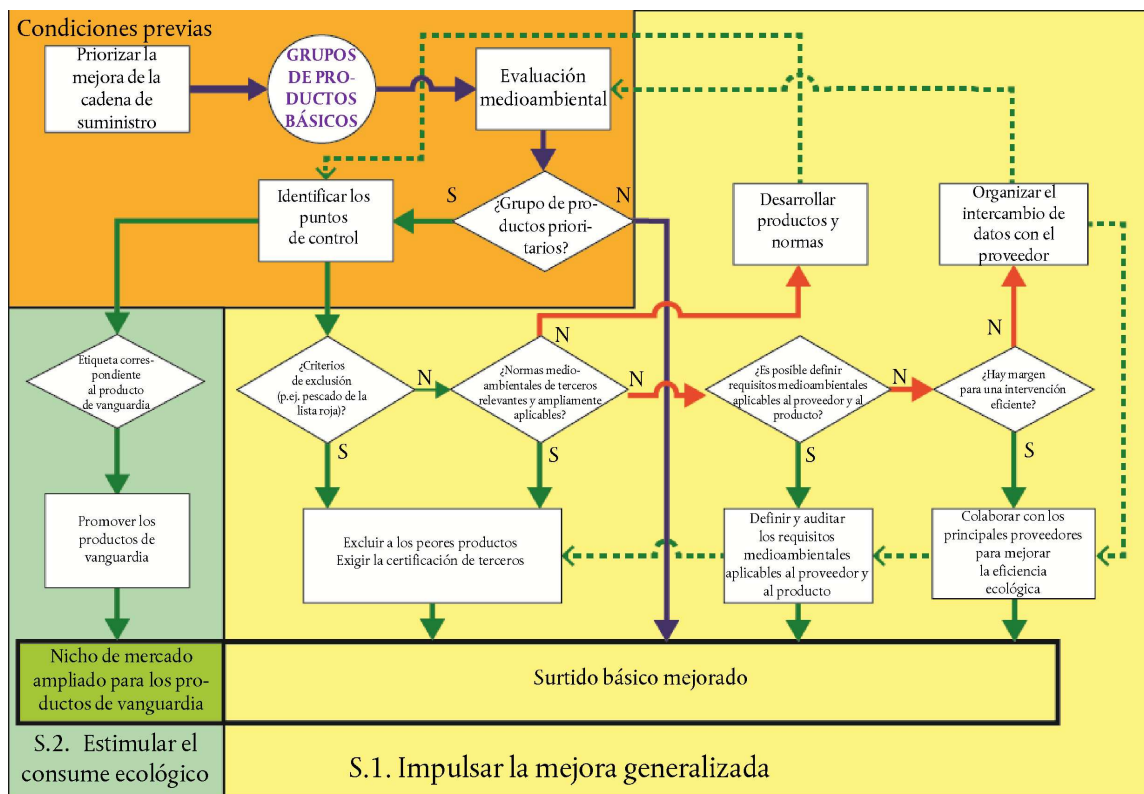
Condiciones previas

Priorizar la mejora de la cadena de suministro

GRUPOS DE PRODUCTOS BÁSICOS

Evaluación medioambiental

Identificar los puntos de control

S

¿Grupo de productos prioritarios?

N

Desarrollar productos y normas

Organizar el intercambio de datos con el proveedor

Etiqueta correspondiente al producto de vanguardia

¿Criterios de exclusión (p.ej. pescado de la lista roja)?

N

N

¿Normas medioambientales de terceros relevantes y ampliamente aplicables?

N

¿Es posible definir requisitos medioambientales aplicables al proveedor y al producto?

N

N

¿Hay margen para una intervención eficiente?

S

S

S

S

Promover los productos de vanguardia

Excluir a los peores productos
Exigir la certificación de terceros

Definir y auditar los requisitos medioambientales aplicables al proveedor y al producto

Colaborar con los principales proveedores para mejorar la eficiencia ecológica

Nicho de mercado ampliado para los productos de vanguardia

Surtido básico mejorado

S.2. Estimular el consume ecológico

S.1. Impulsar la mejora generalizada